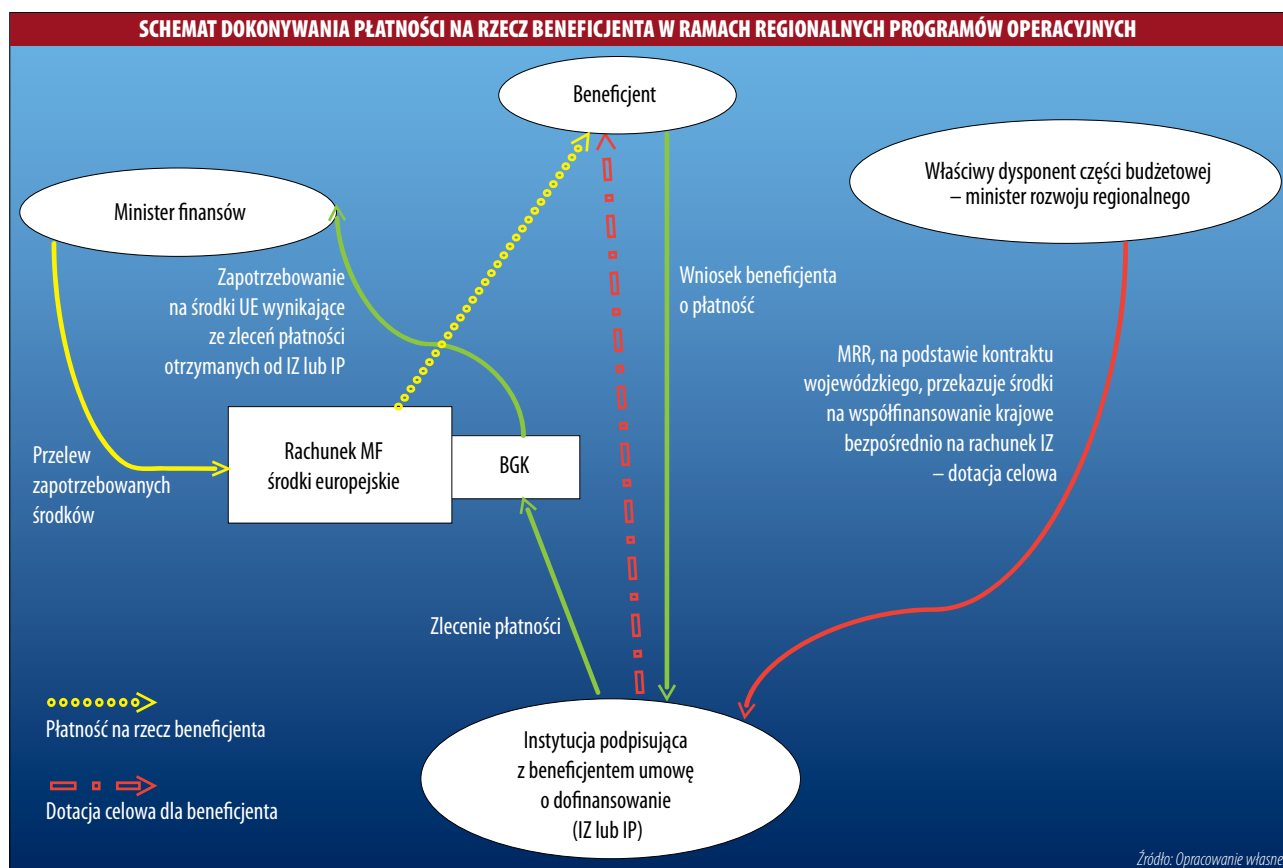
SCHEMAT DOKONYWANIA PŁATNOŚCI NA RZECZ BENEFICJENTA W RAMACH REGIONALNYCH PROGRAMÓW OPERACYJNYCH

Beneficjent

Minister finansów

Właściwy dysponent części budżetowej – minister rozwoju regionalnego

Zapotrzebowanie na środki UE wynikające ze zleceń płatności otrzymanych od IZ lub IP

Wniosek beneficjenta o płatność

MRR, na podstawie kontraktu wojewódzkiego, przekazuje środki na współfinansowanie krajowe bezpośrednio na rachunek IZ – dotacja celowa

Przelew zapotrzebowanych środków

Rachunek MF środki europejskie

BGK

Zlecenie płatności

Płatność na rzecz beneficjenta

Dotacja celowa dla beneficjenta

Instytucja podpisująca z beneficjentem umowę o dofinansowanie (IZ lub IP)

Źródło: Opracowanie własne